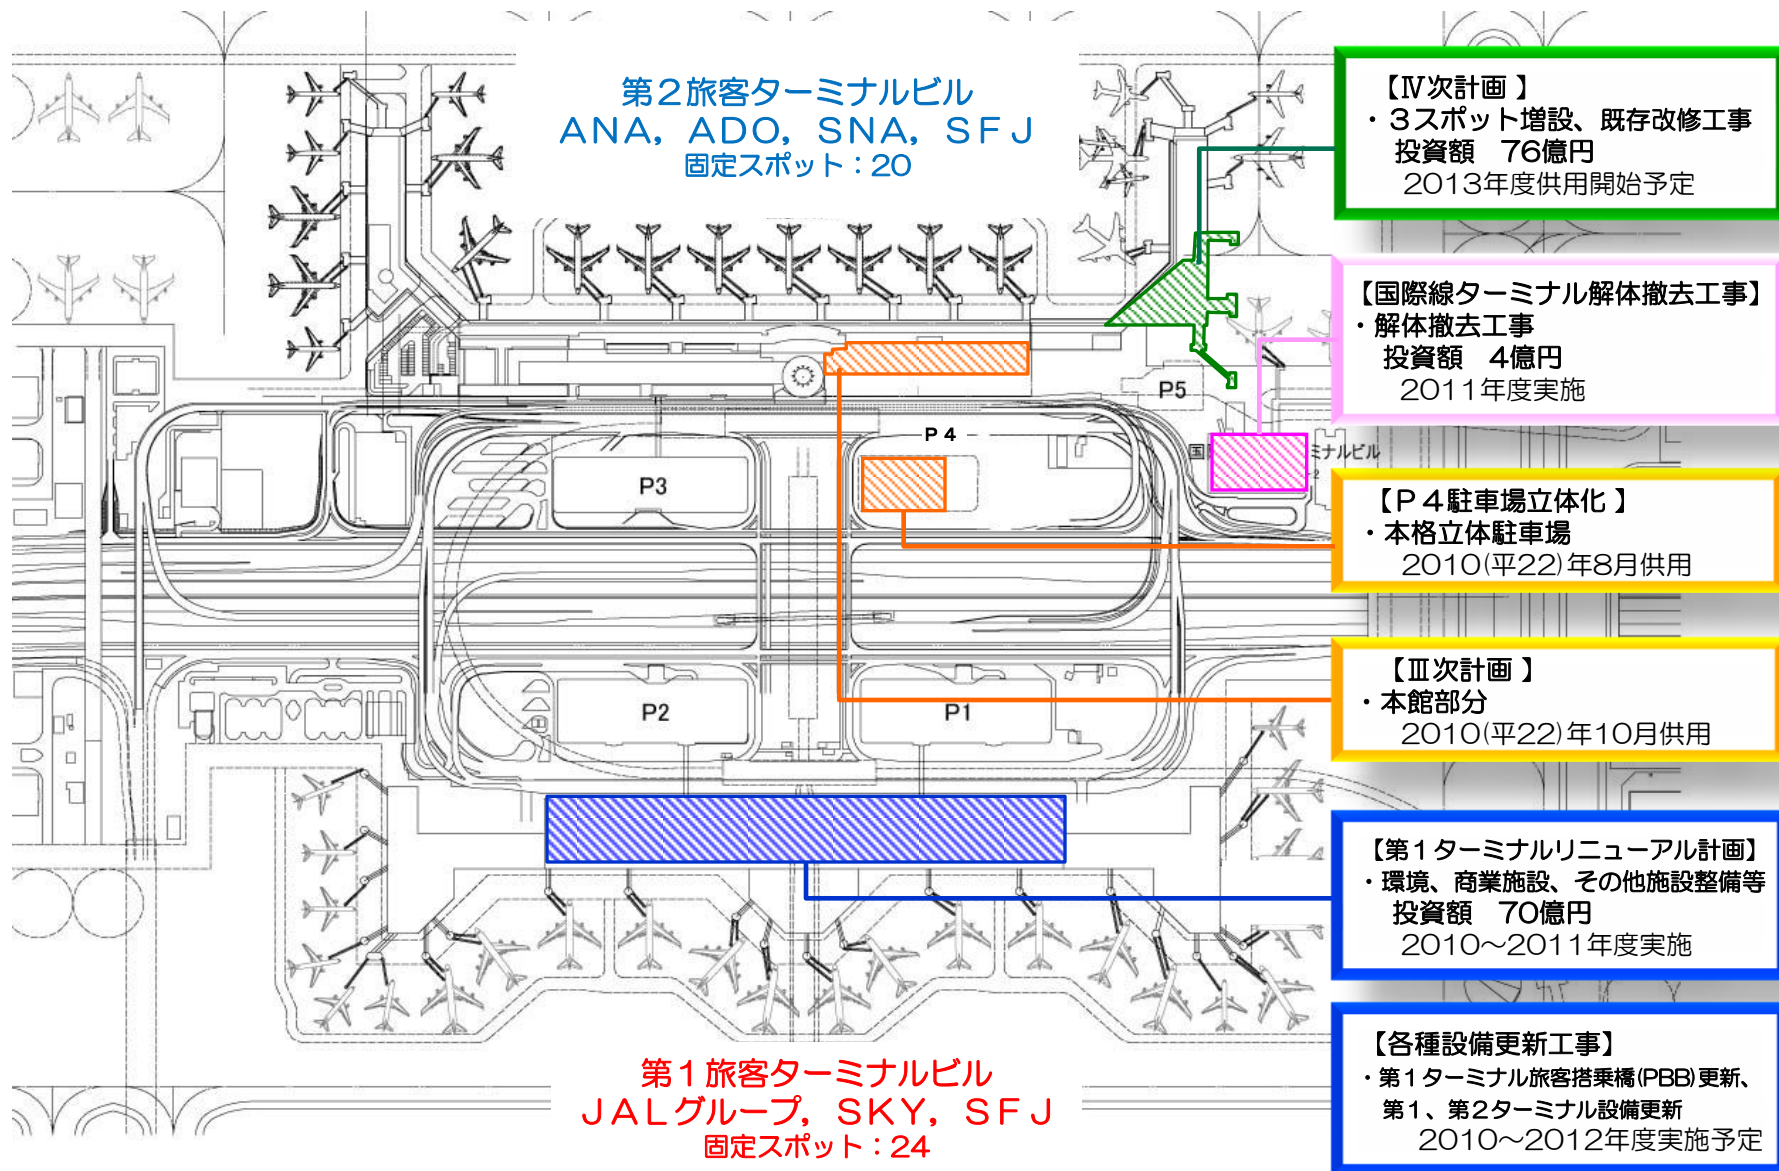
第２旅客ターミナルビル
ANA, ADO, SNA, ＳＦＪ
固定スポット：20

【Ⅳ次計画 】
・３スポット増設、既存改修工事
投資額　76億円
2013年度供用開始予定

【国際線ターミナル解体撤去工事】
・解体撤去工事
投資額　４億円
2011年度実施

P5

P 4

P3

【Ｐ４駐車場立体化 】
・本格立体駐車場
2010(平22)年8月供用

【Ⅲ次計画 】
・本館部分
2010(平22)年10月供用

P2

P1

【第１ターミナルリニューアル計画】
・環境、商業施設、その他施設整備等
投資額　70億円
2010～2011年度実施

【各種設備更新工事】
・第１ターミナル旅客搭乗橋(PBB)更新、
第１、第２ターミナル設備更新
2010～2012年度実施予定

第１旅客ターミナルビル
ＪＡＬグループ, ＳＫＹ, ＳＦＪ
固定スポット：24